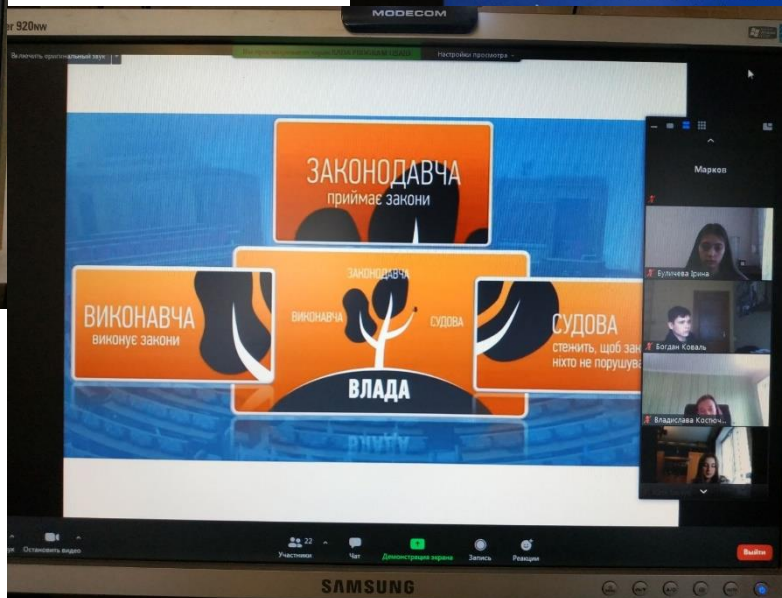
r 920NW

MODECOM

Выключить оригинальный звук

Настройки просмотра

ЗАКОНОДАВЧА
приймає закони

ВИКОНАВЧА
виконує закони

ЗАКОНОДАВЧА
ВИКОНАВЧА
СУДОВА
ВЛАДА

СУДОВА
стежить, щоб зак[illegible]
ніхто не порушува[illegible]

Маркоп

Булгачева Ірина

Богдан Коваль

Владислава Коспоч...

Остановить видео

Участники 22

Чат

Демонстрация экрана

Запись

Реакции

Выйти

SAMSUNG